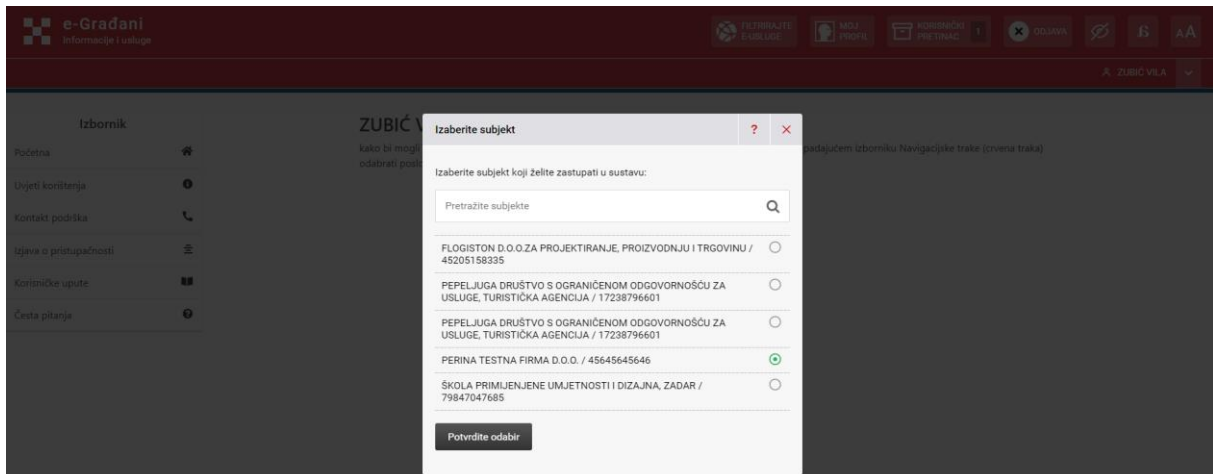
e-Građani
Informacije i usluge

FILTRIRAJTE E-USLUGE
MOJ PROFIL
KORISNIČKI PRETINAC 1
ODJAVA
AA

ZUBIĆ VILA

Izbornik
Početna
Uvjeti korištenja
Kontakt podrška
Izjava o pristupačnosti
Korisničke upute
Česta pitanja

ZUBIĆ V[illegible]
kako bi mogli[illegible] padajućem izborniku Navigacijske trake (crvena traka) odabrati posl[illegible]

Izaberite subjekt
?
×
Izaberite subjekt koji želite zastupati u sustavu:
Pretražite subjekte
FLOGISTON D.O.O.ZA PROJEKTIRANJE, PROIZVODNJU I TRGOVINU / 45205158335
PEPELJUGA DRUŠTVO S OGRANIČENOM ODGOVORNOŠĆU ZA USLUGE, TURISTIČKA AGENCIJA / 17238796601
PEPELJUGA DRUŠTVO S OGRANIČENOM ODGOVORNOŠĆU ZA USLUGE, TURISTIČKA AGENCIJA / 17238796601
PERINA TESTNA FIRMA D.O.O. / 45645645646
ŠKOLA PRIMIJENJENE UMJETNOSTI I DIZAJNA, ZADAR / 79847047685
Potvrdite odabir